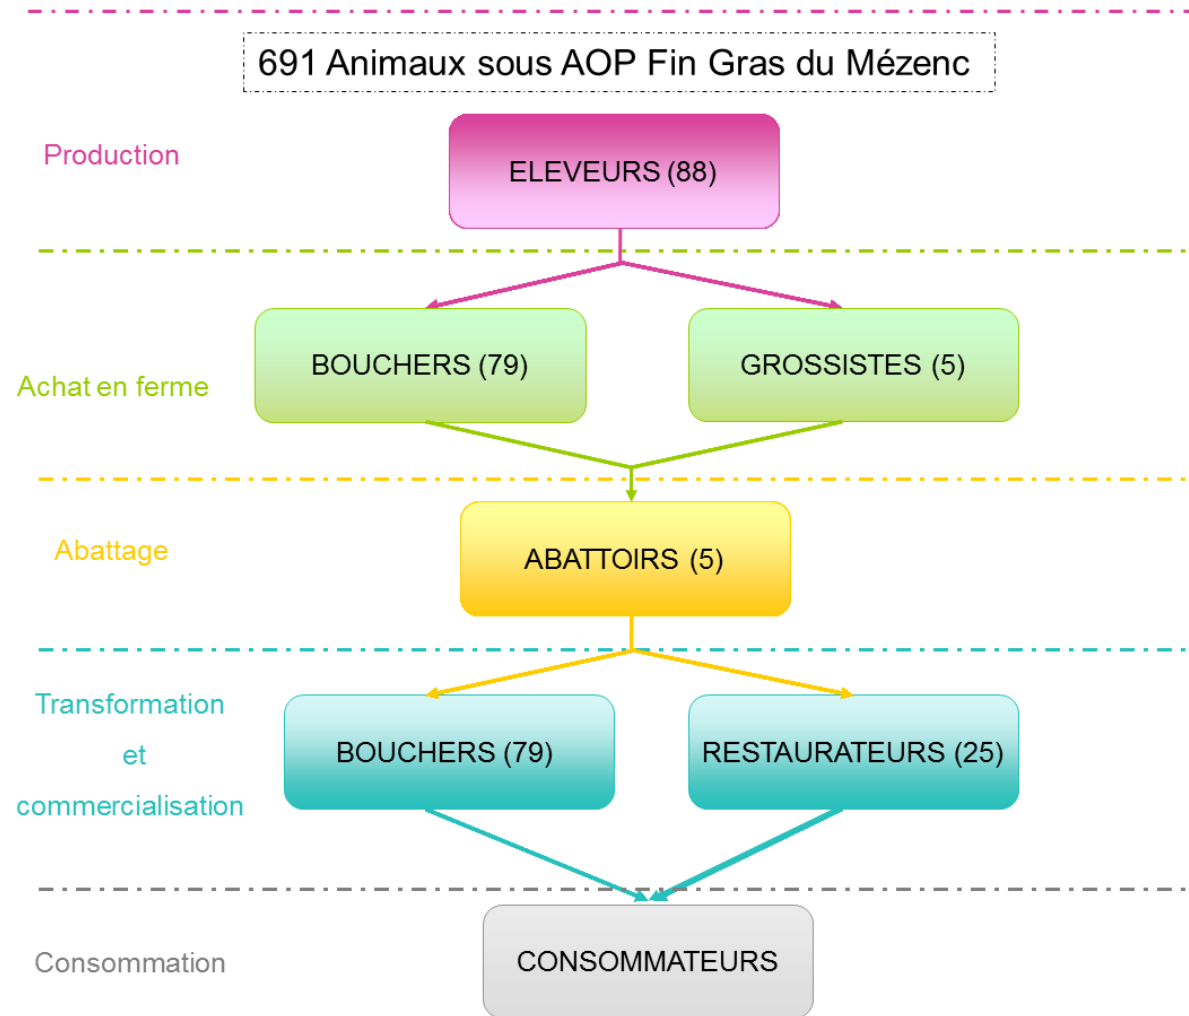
691 Animaux sous AOP Fin Gras du Mézenc

Production

ELEVEURS (88)

Achat en ferme

BOUCHERS (79)

GROSSISTES (5)

Abattage

ABATTOIRS (5)

Transformation et commercialisation

BOUCHERS (79)

RESTAURATEURS (25)

Consommation

CONSOMMATEURS